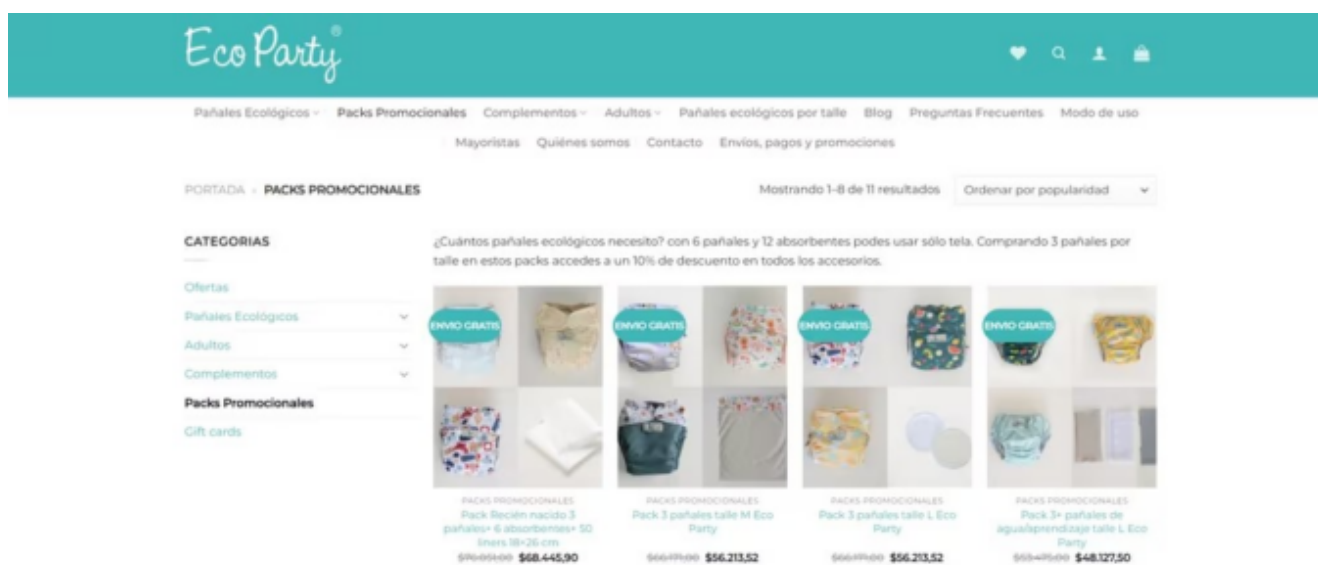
Eco Party®

Pañales Ecológicos Packs Promocionales Complementos Adultos Pañales ecológicos por talle Blog Preguntas Frecuentes Modo de uso Mayoristas Quiénes somos Contacto Envíos, pagos y promociones

PORTADA › PACKS PROMOCIONALES

Mostrando 1–8 de 11 resultados

Ordenar por popularidad

CATEGORIAS

Ofertas
Pañales Ecológicos
Adultos
Complementos
Packs Promocionales
Gift cards

¿Cuántos pañales ecológicos necesito? con 6 pañales y 12 absorbentes podes usar sólo tela. Comprando 3 pañales por talle en estos packs accedes a un 10% de descuento en todos los accesorios.

ENVIO GRATIS
PACKS PROMOCIONALES
Pack Recién nacido 3 pañales+ 6 absorbentes+ 50 liners 18x26 cm
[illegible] $68.445,90

ENVIO GRATIS
PACKS PROMOCIONALES
Pack 3 pañales talle M Eco Party
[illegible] $56.213,52

ENVIO GRATIS
PACKS PROMOCIONALES
Pack 3 pañales talle L Eco Party
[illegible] $56.213,52

ENVIO GRATIS
PACKS PROMOCIONALES
Pack 3+ pañales de agua/aprendizaje talle L Eco Party
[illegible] $48.127,50